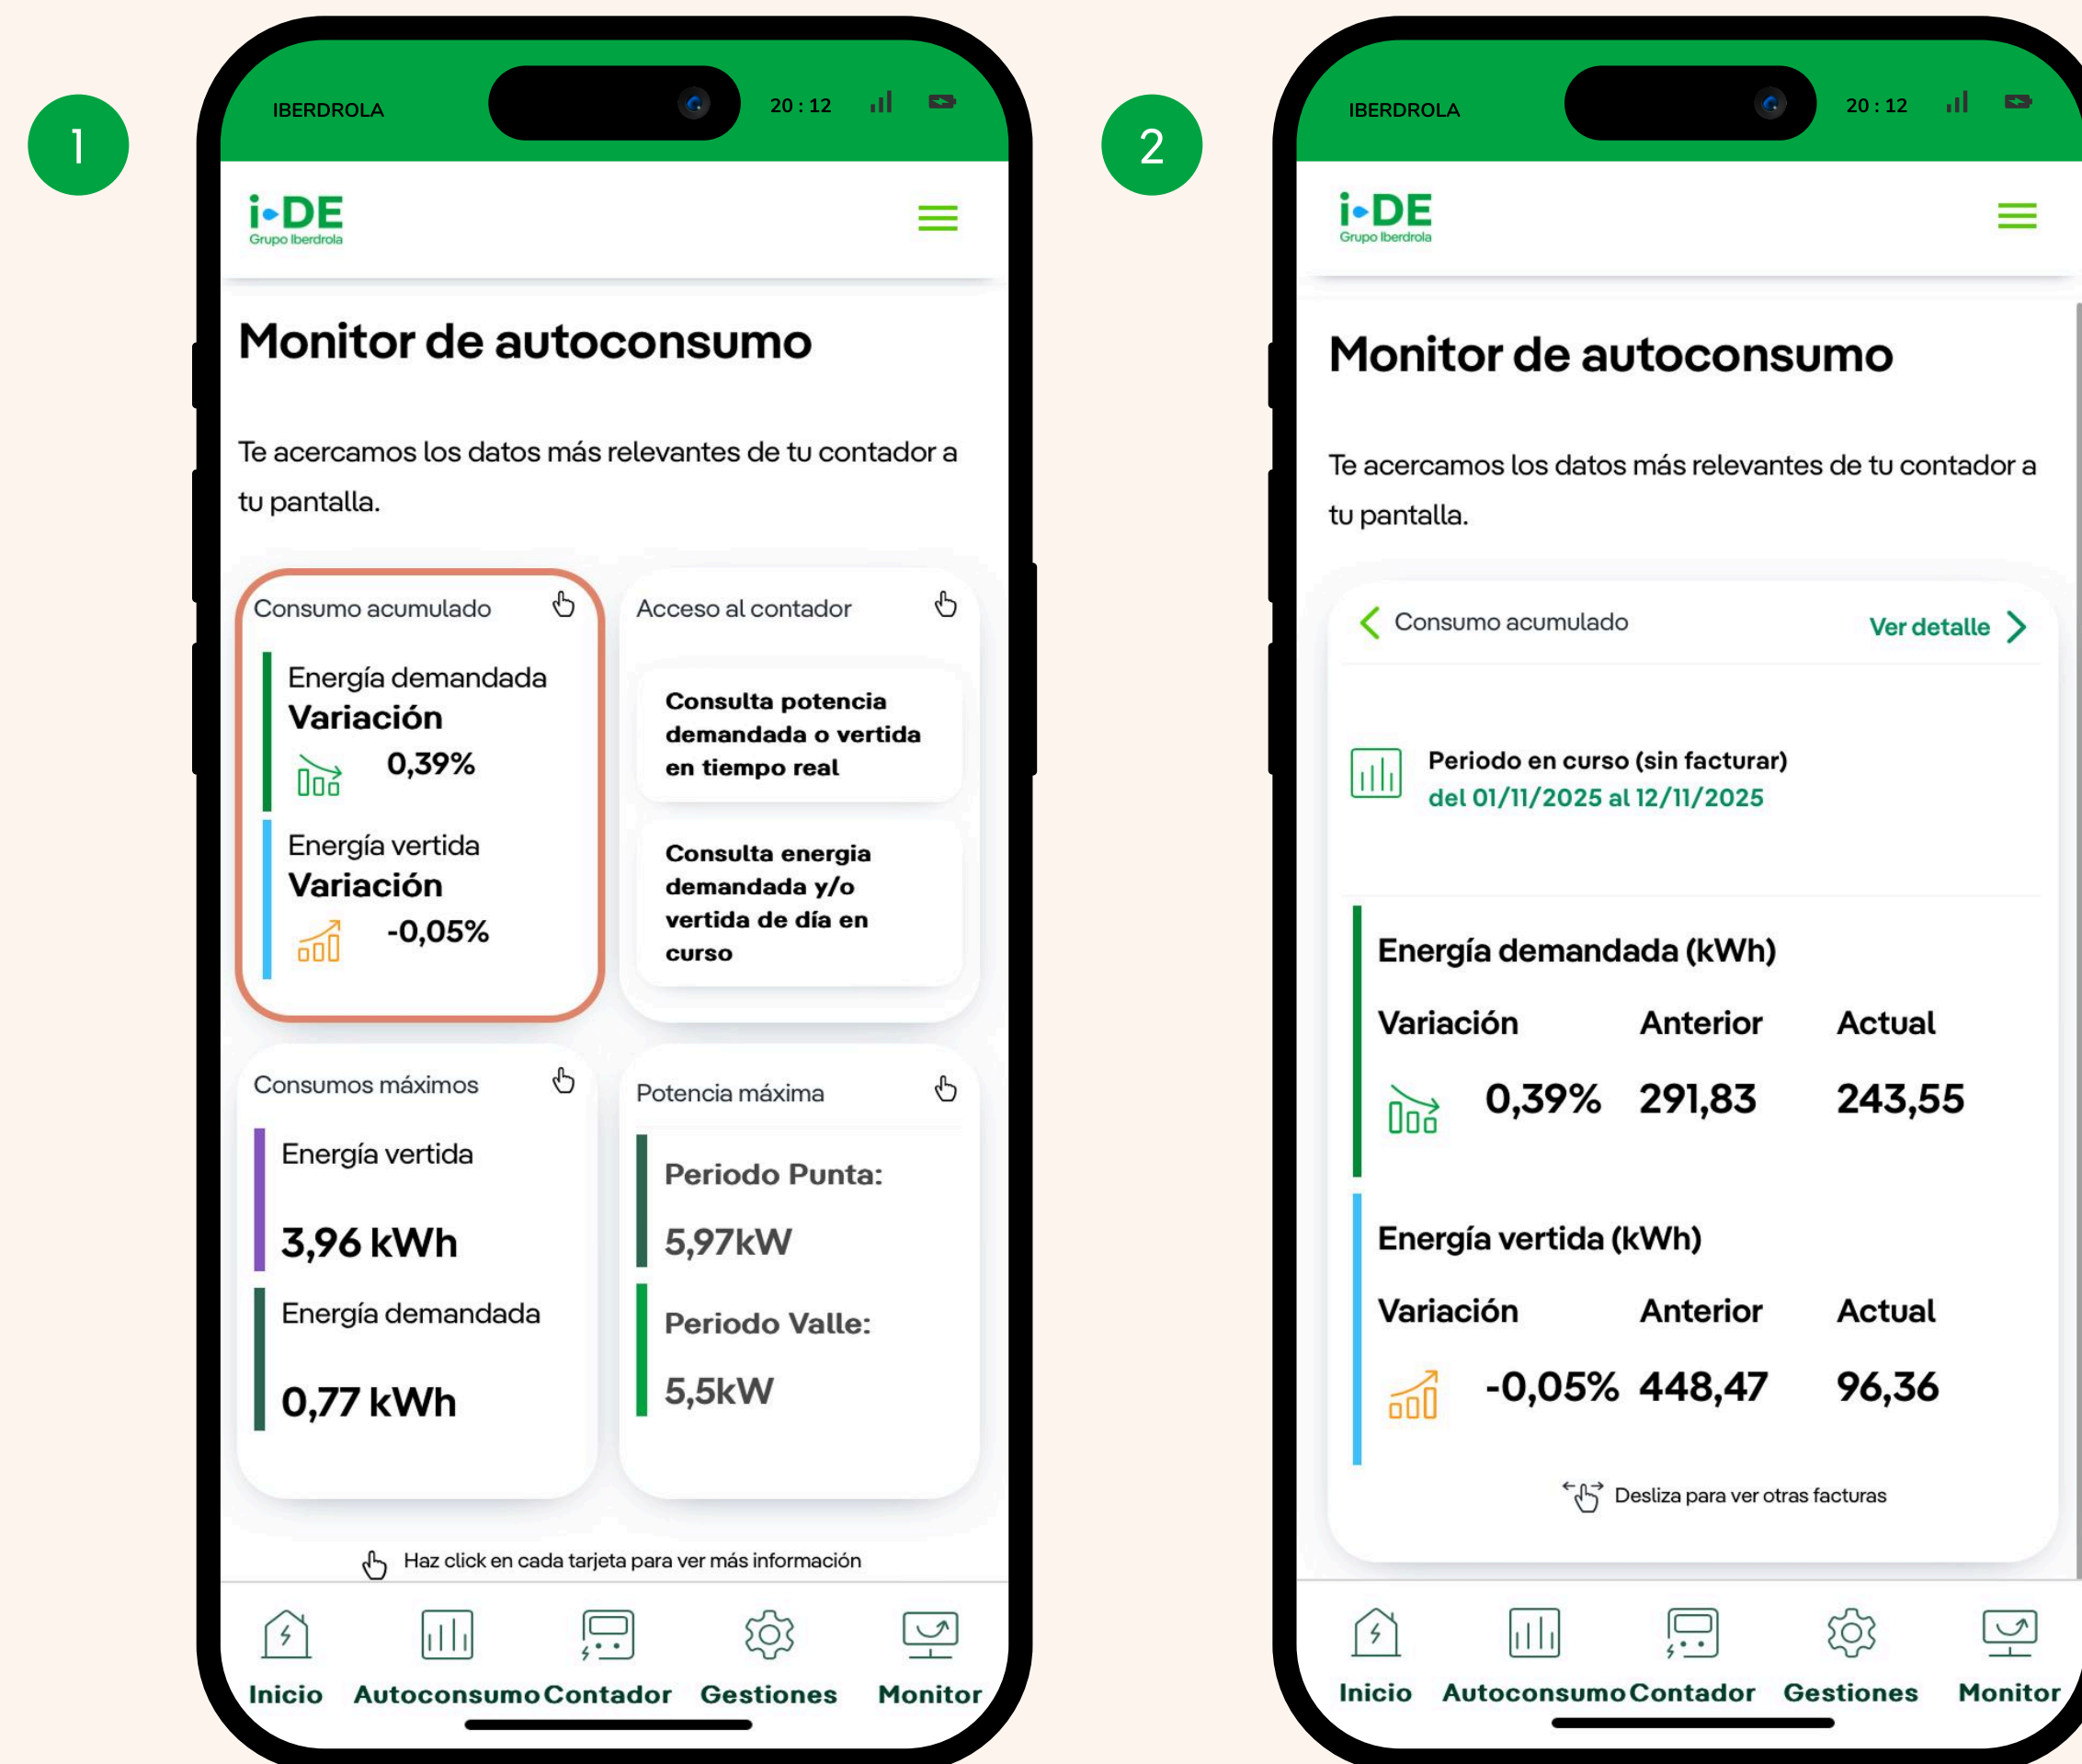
1

IBERDROLA 20 : 12

i-DE
Grupo Iberdrola

Monitor de autoconsumo

Te acercamos los datos más relevantes de tu contador a tu pantalla.

Consumo acumulado

Energía demandada
Variación
0,39%

Energía vertida
Variación
-0,05%

Acceso al contador

Consulta potencia demandada o vertida en tiempo real

Consulta energia demandada y/o vertida de día en curso

Consumos máximos

Energía vertida
3,96 kWh

Energía demandada
0,77 kWh

Potencia máxima

Periodo Punta:
5,97kW

Periodo Valle:
5,5kW

Haz click en cada tarjeta para ver más información

Inicio Autoconsumo Contador Gestiones Monitor

2

IBERDROLA 20 : 12

i-DE
Grupo Iberdrola

Monitor de autoconsumo

Te acercamos los datos más relevantes de tu contador a tu pantalla.

Consumo acumulado Ver detalle

Periodo en curso (sin facturar)
del 01/11/2025 al 12/11/2025

Energía demandada (kWh)

| Variación | Anterior | Actual |
|---|---|---|
| 0,39% | 291,83 | 243,55 |

Energía vertida (kWh)

| Variación | Anterior | Actual |
|---|---|---|
| -0,05% | 448,47 | 96,36 |

Desliza para ver otras facturas

Inicio Autoconsumo Contador Gestiones Monitor